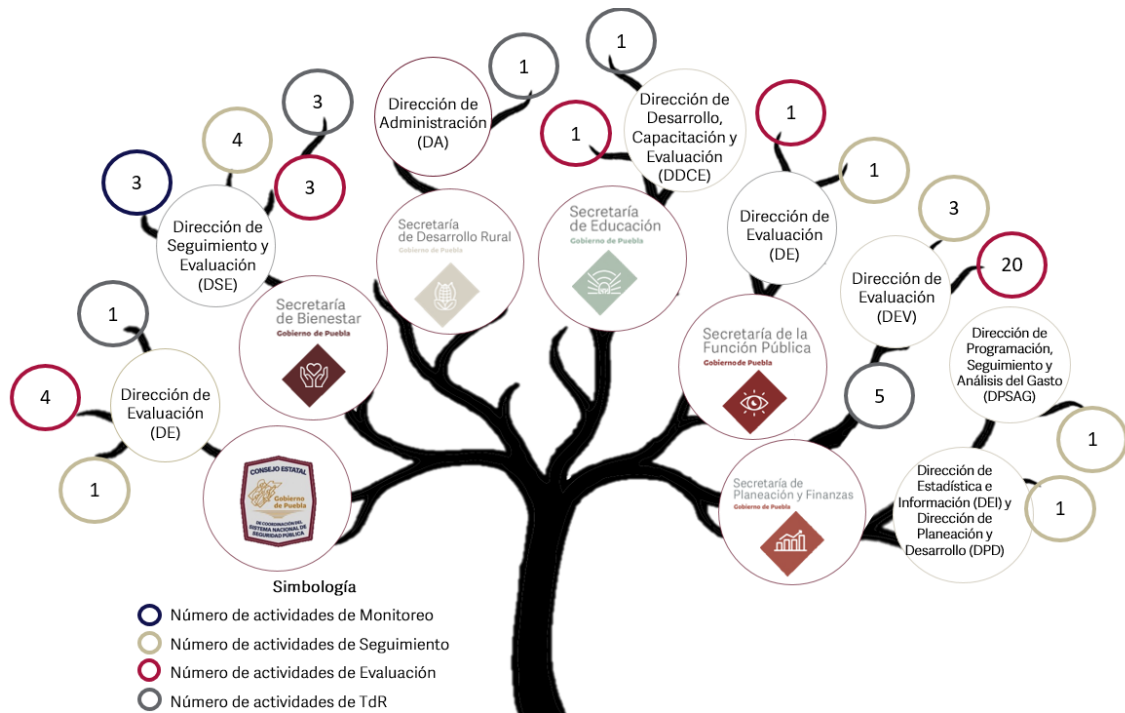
1

1

Dirección de Administración (DA)

1

Dirección de Desarrollo, Capacitación y Evaluación (DDCE)

1

3

4

3

3

Dirección de Seguimiento y Evaluación (DSE)

Secretaría de Desarrollo Rural
Gobierno de Puebla

Secretaría de Educación
Gobierno de Puebla

1

Dirección de Evaluación (DE)

3

Dirección de Evaluación (DEV)

20

Secretaría de Bienestar
Gobierno de Puebla

1

4

Dirección de Evaluación (DE)

1

Secretaría de la Función Pública
Gobierno de Puebla

Dirección de Programación, Seguimiento y Análisis del Gasto (DPSAG)

5

1

CONSEJO ESTATAL
Gobierno de Puebla
DE COORDINACIÓN DEL SISTEMA NACIONAL DE SEGURIDAD PÚBLICA

Secretaría de Planeación y Finanzas
Gobierno de Puebla

Dirección de Estadística e Información (DEI) y Dirección de Planeación y Desarrollo (DPD)

1

Simbología
Número de actividades de Monitoreo
Número de actividades de Seguimiento
Número de actividades de Evaluación
Número de actividades de TdR